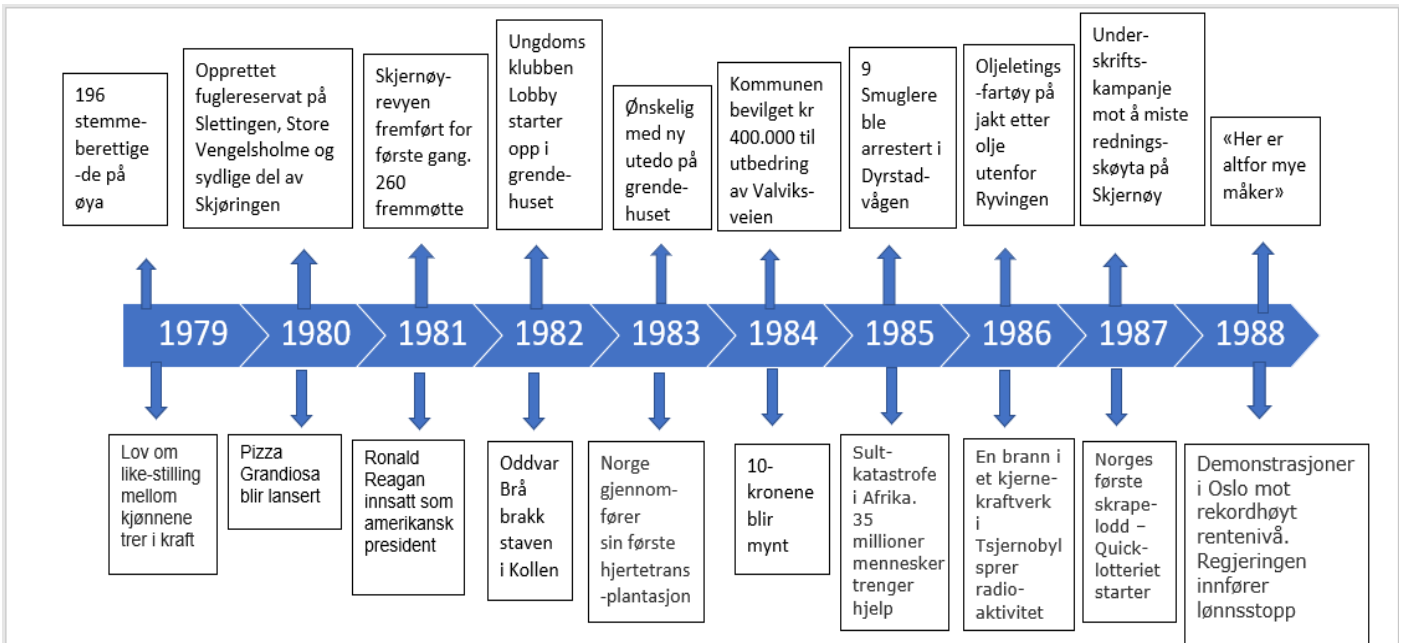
196 stemmeberettige-de på øya

Opprettet fuglereservat på Slettingen, Store Vengelsholme og sydlige del av Skjøringen

Skjernøy-revyen fremført for første gang. 260 fremmøtte

Ungdoms klubben Lobby starter opp i grendehuset

Ønskelig med ny utedo på grendehuset

Kommunen bevilget kr 400.000 til utbedring av Valviksveien

9 Smuglere ble arrestert i Dyrstadvågen

Oljeletings-fartøy på jakt etter olje utenfor Ryvingen

Underskriftskampanje mot å miste redningsskøyta på Skjernøy

«Her er altfor mye måker»

1979 1980 1981 1982 1983 1984 1985 1986 1987 1988

Lov om like-stilling mellom kjønnene trer i kraft

Pizza Grandiosa blir lansert

Ronald Reagan innsatt som amerikansk president

Oddvar Brå brakk staven i Kollen

Norge gjennomfører sin første hjertetrans-plantasjon

10-kronene blir mynt

Sultkatastrofe i Afrika. 35 millioner mennesker trenger hjelp

En brann i et kjernekraftverk i Tsjernobyl sprer radioaktivitet

Norges første skrapelodd – Quicklotteriet starter

Demonstrasjoner i Oslo mot rekordhøyt rentenivå. Regjeringen innfører lønnsstopp